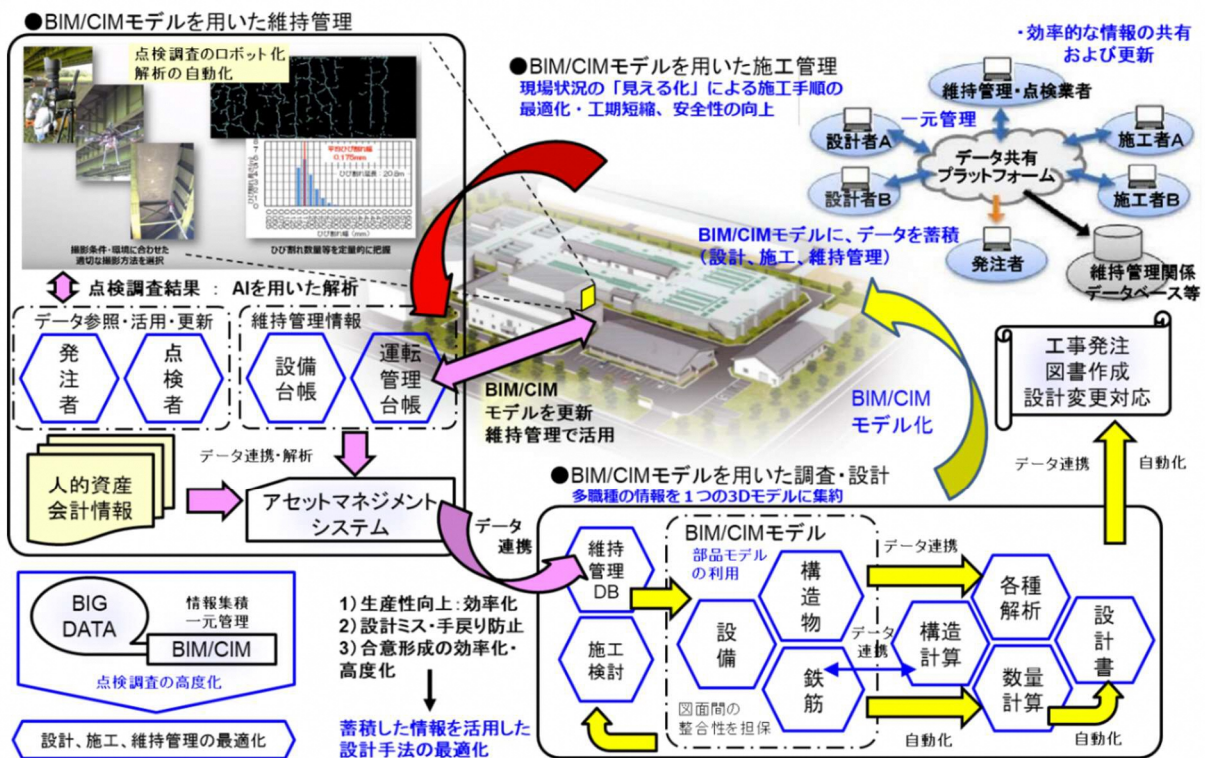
●BIM/CIMモデルを用いた維持管理

点検調査のロボット化
解析の自動化

平均ひび割れ幅
0.175mm
ひび割れ延長：20.8m

ひび割れ幅（mm）

撮影条件・環境に合わせた適切な撮影方法を選択

ひび割れ数量等を定量的に把握

点検調査結果 ： AIを用いた解析

データ参照・活用・更新

発注者

点検者

維持管理情報

設備台帳

運転管理台帳

データ連携・解析

人的資産会計情報

アセットマネジメントシステム

BIG DATA

情報集積
一元管理

BIM/CIM

点検調査の高度化

設計、施工、維持管理の最適化

●BIM/CIMモデルを用いた施工管理
現場状況の「見える化」による施工手順の最適化・工期短縮、安全性の向上

・効率的な情報の共有および更新

維持管理・点検業者

一元管理

設計者A

データ共有プラットフォーム

施工者A

設計者B

施工者B

発注者

維持管理関係データベース等

BIM/CIMモデルに、データを蓄積
（設計、施工、維持管理）

BIM/CIM
モデルを更新
維持管理で活用

BIM/CIM
モデル化

工事発注
図書作成
設計変更対応

データ連携

自動化

●BIM/CIMモデルを用いた調査・設計
多職種の情報を１つの3Dモデルに集約

データ連携

維持管理DB

施工検討

BIM/CIMモデル

部品モデルの利用

構造物

設備

鉄筋

図面間の整合性を担保

データ連携

構造計算

データ連携

各種解析

数量計算

設計書

自動化

自動化

1) 生産性向上：効率化
2) 設計ミス・手戻り防止
3) 合意形成の効率化・高度化

蓄積した情報を活用した設計手法の最適化